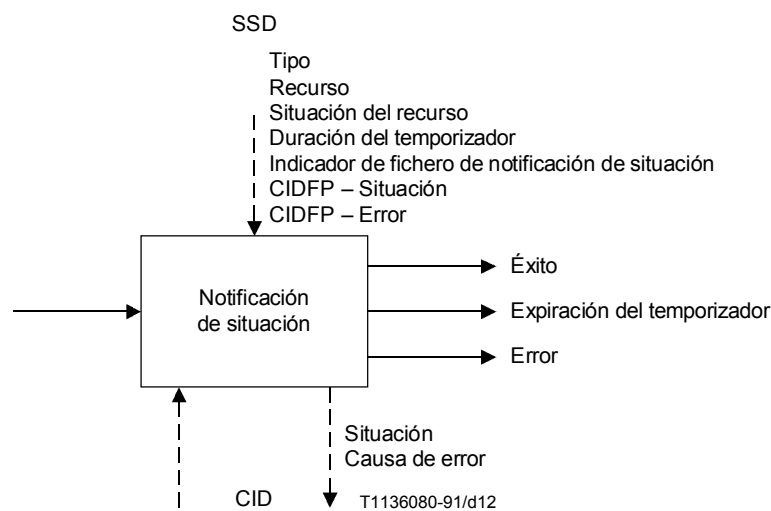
SSD

Tipo
Recurso
Situación del recurso
Duración del temporizador
Indicador de fichero de notificación de situación
CIDFP – Situación
CIDFP – Error

Notificación de situación

Éxito

Expiración del temporizador

Error

Situación
Causa de error

CID

T1136080-91/d12